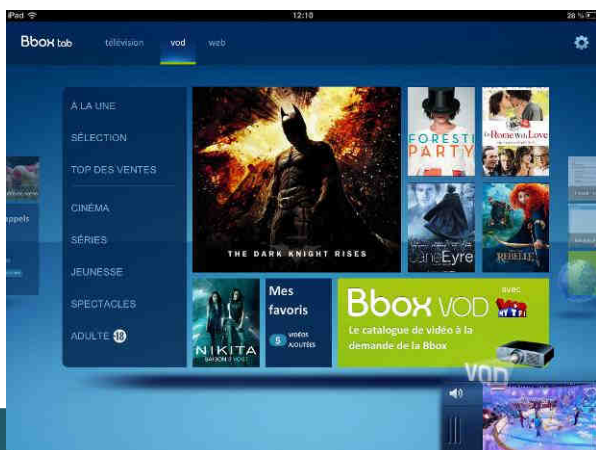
iPad 12:18 28 %

Bbox tab télévision vod web

À LA UNE
SÉLECTION
TOP DES VENTES
CINÉMA
SÉRIES
JEUNESSE
SPECTACLES
ADULTE 18

appels

THE DARK KNIGHT RISES

FORESTI PARTY

To Rome with Love

Jane Eyre

REBELLE

NIKITA SAISON 2 VOST

Mes favoris
5 VIDÉOS AJOUTÉES

Bbox VOD AVEC MYTF1
Le catalogue de vidéo à la demande de la Bbox

VOD